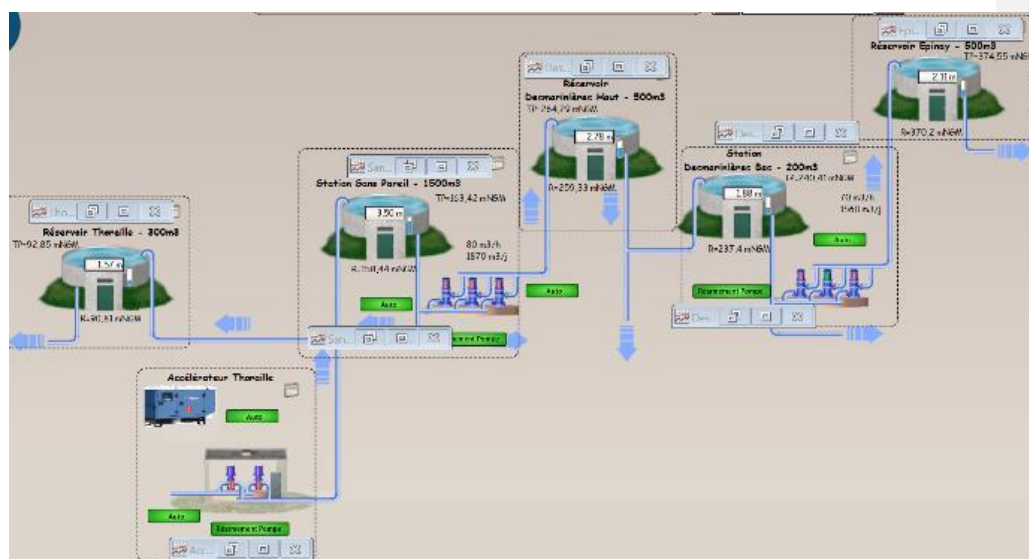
Epi...
Réservoir Epinay - 500m3
TP=374,55 mNGW
2,11 m
R=370,2 mNGW

Des...
Réservoir
Decmariniérec Haut - 500m3
TP=264,79 mNGW
2,78 m
R=259,33 mNGW

Des...
Station
Decmariniérec Bas - 200m3
TP=240,41 mNGW
1,88 m
R=237,4 mNGW
60 m3/h
1560 m3/j
Auto
Déclenchement Pompe

Des...

San...
Station Sans Pareil - 1500m3
TP=163,42 mNGW
3,50 m
R=158,44 mNGW
80 m3/h
1570 m3/j
Auto
Auto

Tho...
Réservoir Thoraille - 300m3
TP=92,85 mNGW
1,57 m
R=90,81 mNGW

San...
Déclenchement Pompe

Accélérateur Thoraille
Auto
Auto
Déclenchement Pompe
Acc...